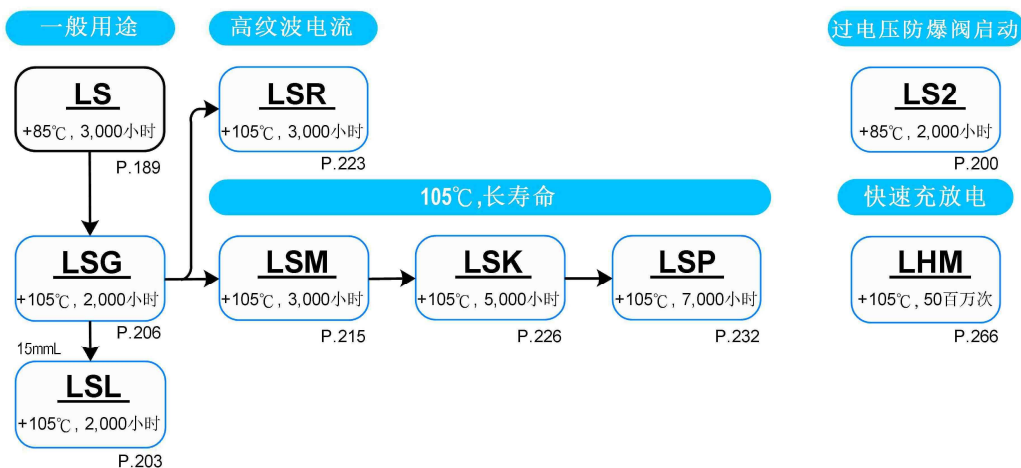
一般用途

高纹波电流

过电压防爆阀启动

LS
+85℃，3,000小时
P.189

LSR
+105℃，3,000小时
P.223

LS2
+85℃，2,000小时
P.200

105℃,长寿命

快速充放电

LSG
+105℃，2,000小时
P.206

LSM
+105℃，3,000小时
P.215

LSK
+105℃，5,000小时
P.226

LSP
+105℃，7,000小时
P.232

LHM
+105℃，50百万次
P.266

15mmL

LSL
+105℃，2,000小时
P.203